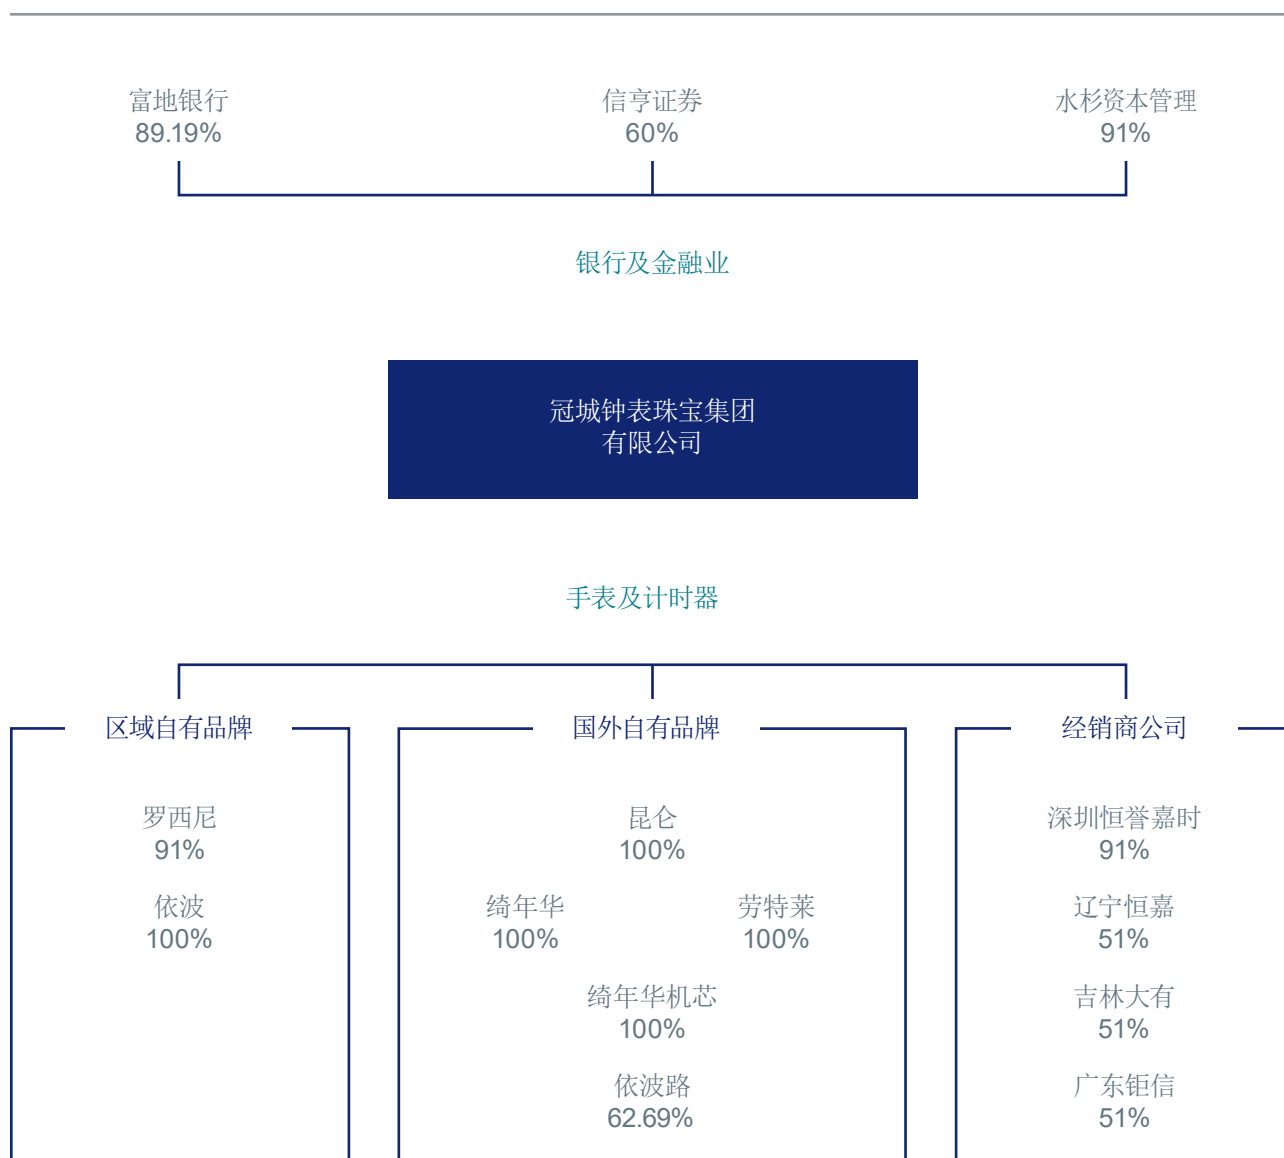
富地银行
89.19%

信亨证券
60%

水杉资本管理
91%

银行及金融业

冠城钟表珠宝集团有限公司

手表及计时器

区域自有品牌

罗西尼
91%

依波
100%

国外自有品牌

昆仑
100%

绮年华
100%

劳特莱
100%

绮年华机芯
100%

依波路
62.69%

经销商公司

深圳恒誉嘉时
91%

辽宁恒嘉
51%

吉林大有
51%

广东钜信
51%